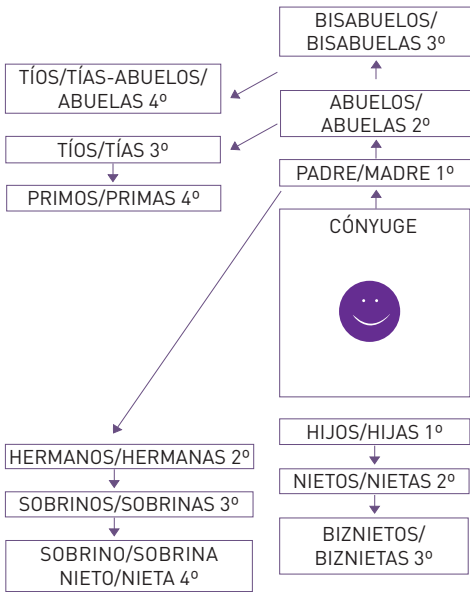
BISABUELOS/ BISABUELAS 3º

TÍOS/TÍAS-ABUELOS/ ABUELAS 4º

ABUELOS/ ABUELAS 2º

TÍOS/TÍAS 3º

PRIMOS/PRIMAS 4º

PADRE/MADRE 1º

CÓNYUGE

HERMANOS/HERMANAS 2º

SOBRINOS/SOBRINAS 3º

SOBRINO/SOBRINA NIETO/NIETA 4º

HIJOS/HIJAS 1º

NIETOS/NIETAS 2º

BIZNIETOS/ BIZNIETAS 3º